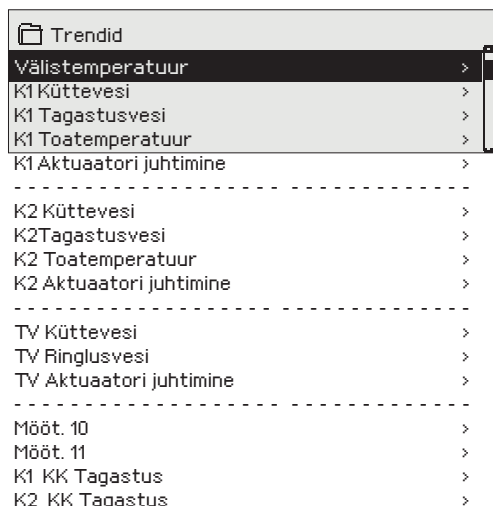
Trendid

Välistemperatuur >
K1 Küttevesi >
K1 Tagastusvesi >
K1 Toatemperatuur >
K1 Aktuaatori juhtimine >

- - - - - - - - - - - - - - - - - - - - - - - - -

K2 Küttevesi >
K2Tagastusvesi >
K2 Toatemperatuur >
K2 Aktuaatori juhtimine >

- - - - - - - - - - - - - - - - - - - - - - - - -

TV Küttevesi >
TV Ringlusvesi >
TV Aktuaatori juhtimine >

- - - - - - - - - - - - - - - - - - - - - - - - -

Mööt. 10 >
Mööt. 11 >
K1 KK Tagastus >
K2 KK Tagastus >